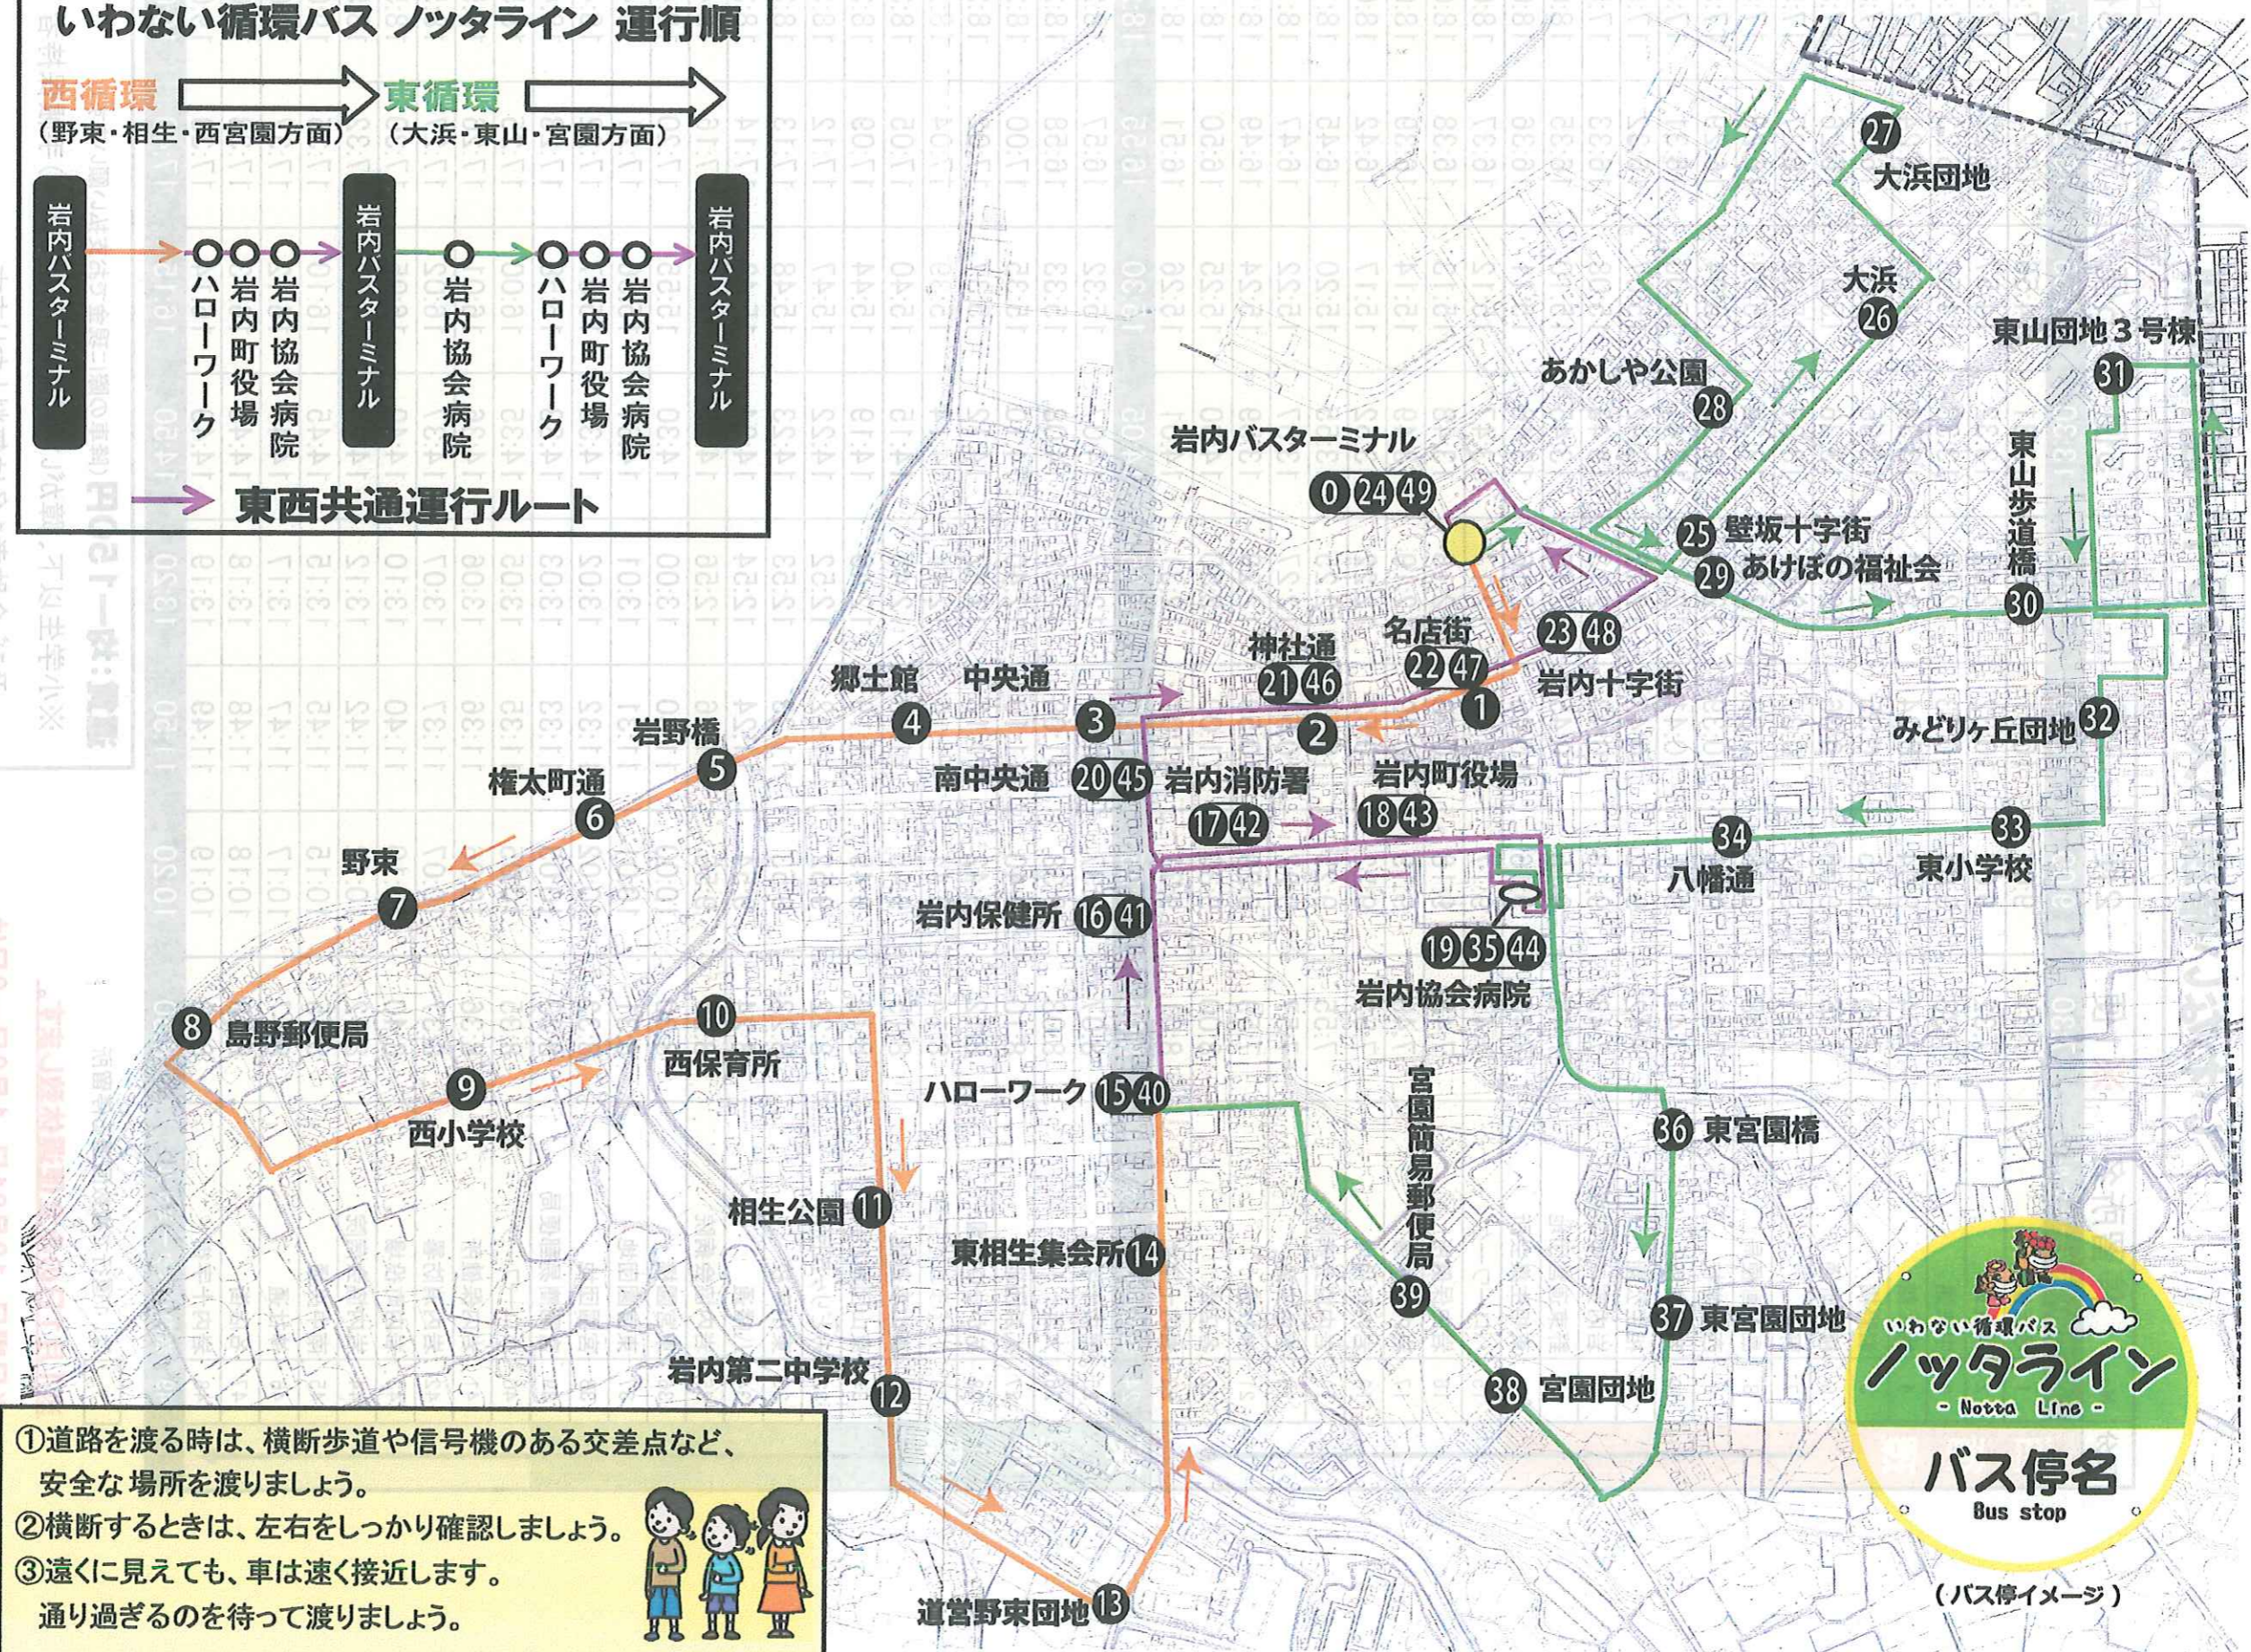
いわない循環バス ノッタライン 運行順

西循環 (野東・相生・西宮園方面)

東循環 (大浜・東山・宮園方面)

岩内バスターミナル

ハローワーク

岩内町役場

岩内協会病院

岩内バスターミナル

岩内協会病院

ハローワーク

岩内町役場

岩内協会病院

岩内バスターミナル

東西共通運行ルート

27 大浜団地

大浜 26

あかしや公園 28

東山団地３号棟 31

東山歩道橋

岩内バスターミナル 0 24 49

25 壁坂十字街

29 あけぼの福祉会

30

名店街 22 47

23 48 岩内十字街

神社通 21 46

郷土館 4

中央通 3

2

1

みどりヶ丘団地 32

岩野橋 5

南中央通 20 45

岩内消防署 17 42

岩内町役場 18 43

権太町通 6

34 八幡通

33 東小学校

野東 7

岩内保健所 16 41

19 35 44 岩内協会病院

8 島野郵便局

10 西保育所

9 西小学校

ハローワーク 15 40

宮園簡易郵便局

36 東宮園橋

相生公園 11

東相生集会所 14

39

37 東宮園団地

岩内第二中学校 12

38 宮園団地

いわない循環バス ノッタライン - Notta Line -

バス停名 Bus stop

(バス停イメージ)

①道路を渡る時は、横断歩道や信号機のある交差点など、安全な場所を渡りましょう。
②横断するときは、左右をしっかり確認しましょう。
③遠くに見えても、車は速く接近します。通り過ぎるのを待って渡りましょう。

道営野東団地 13